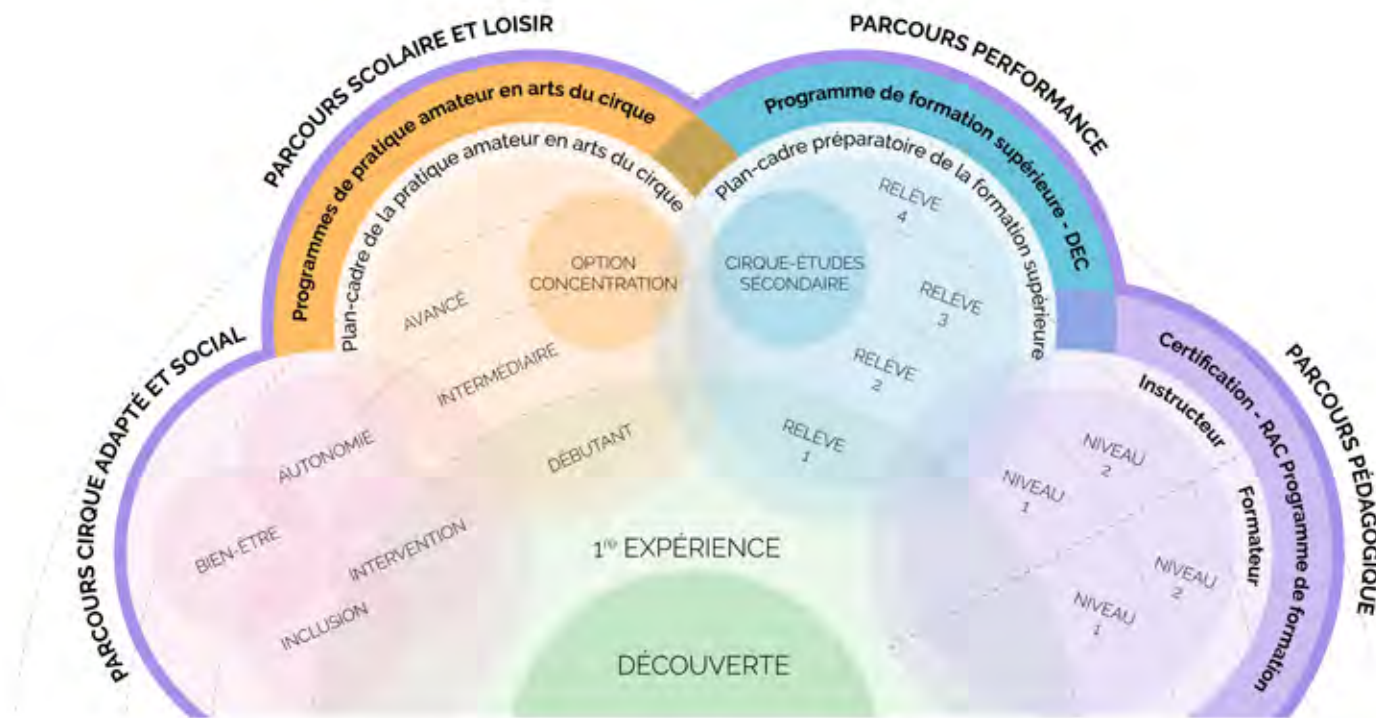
PARCOURS SCOLAIRE ET LOISIR

PARCOURS PERFORMANCE

Programmes de pratique amateur en arts du cirque

Plan-cadre de la pratique amateur en arts du cirque

Programme de formation supérieure - DEC

Plan-cadre préparatoire de la formation supérieure

OPTION CONCENTRATION

CIRQUE-ÉTUDES SECONDAIRE

RELÈVE 4

RELÈVE 3

RELÈVE 2

RELÈVE 1

AVANCÉ

INTERMÉDIAIRE

DÉBUTANT

PARCOURS CIRQUE ADAPTÉ ET SOCIAL

AUTONOMIE

BIEN-ÊTRE

INTERVENTION

INCLUSION

PARCOURS PÉDAGOGIQUE

Certification - RAC Programme de formation

Instructeur

Formateur

NIVEAU 2

NIVEAU 1

NIVEAU 2

NIVEAU 1

1$^{re}$ EXPÉRIENCE

DÉCOUVERTE